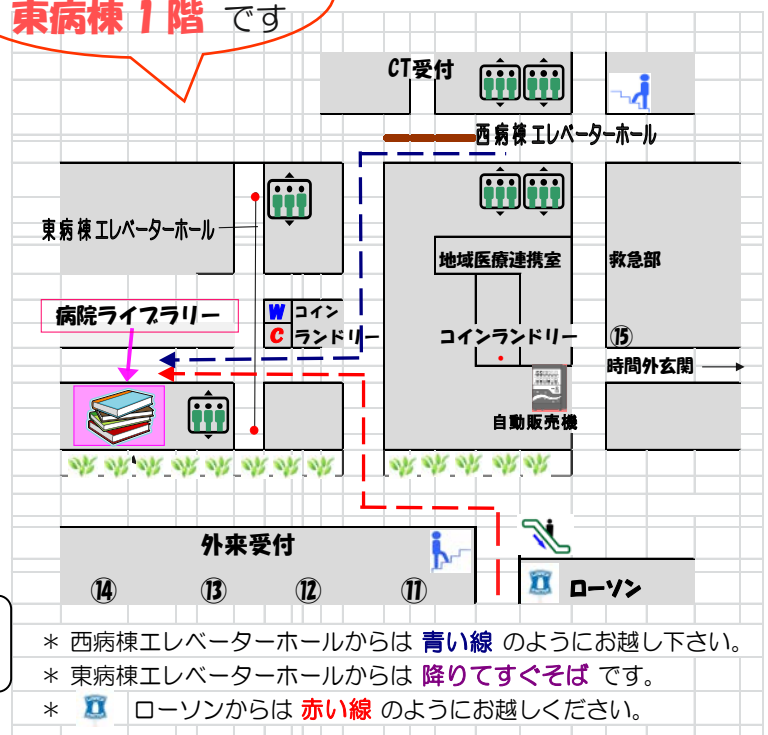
東病棟 1 階 です

CT受付

西病棟 エレベーターホール

東病棟 エレベーターホール

地域医療連携室

救急部

病院ライブラリー

W コイン
C ランドリー

コインランドリー

⑮

時間外玄関

自動販売機

外来受付

⑭ ⑬ ⑫ ⑪

ローソン

＊ 西病棟エレベーターホールからは 青い線 のようにお越し下さい。
＊ 東病棟エレベーターホールからは 降りてすぐそば です。
＊ ローソンからは 赤い線 のようにお越しください。